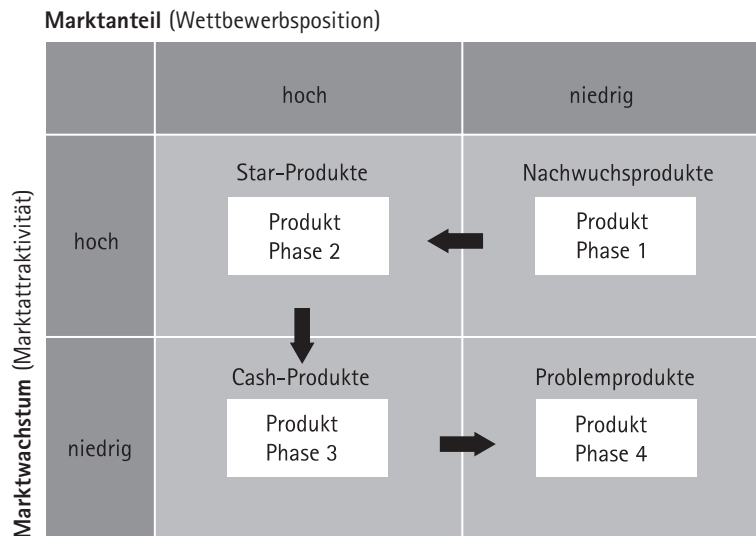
**Marktanteil** (Wettbewerbsposition)

**Marktwachstum** (Marktattraktivität)

| | hoch | niedrig |
|---|---|---|
| hoch | Star-Produkte Produkt Phase 2 | Nachwuchsprodukte Produkt Phase 1 |
| niedrig | Cash-Produkte Produkt Phase 3 | Problemprodukte Produkt Phase 4 |